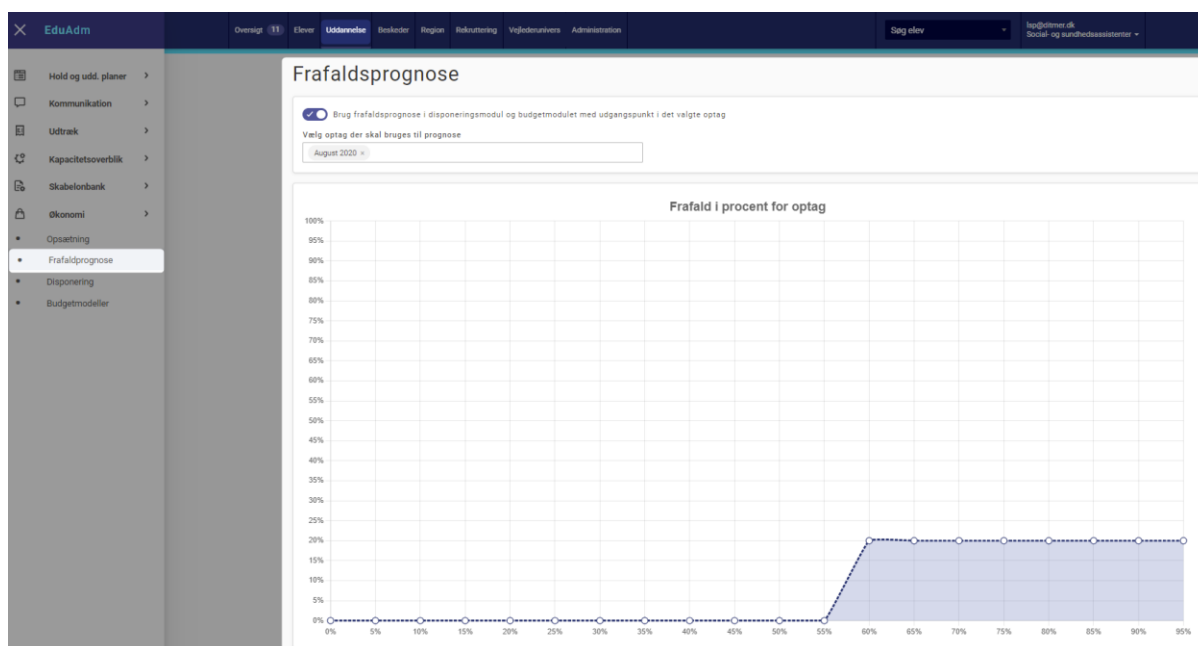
EduAdm

Oversigt 11 Elever Uddannelse Beskeder Region Rekruttering Vejlederunivers Administration

Søg elev

lap@ditmer.dk
Social- og sundhedsassistenter

Hold og udd. planer
Kommunikation
Udtræk
Kapacitetsoverblik
Skabelonbank
Økonomi
Opsætning
Frafaldprognose
Disponering
Budgetmodeller

Frafaldsprognose

Brug frafaldsprognose i disponeringsmodul og budgetmodulet med udgangspunkt i det valgte optag

Vælg optag der skal bruges til prognose

August 2020 ×

Frafald i procent for optag

100%
95%
90%
85%
80%
75%
70%
65%
60%
55%
50%
45%
40%
35%
30%
25%
20%
15%
10%
5%
0%

0% 5% 10% 15% 20% 25% 30% 35% 40% 45% 50% 55% 60% 65% 70% 75% 80% 85% 90% 95%